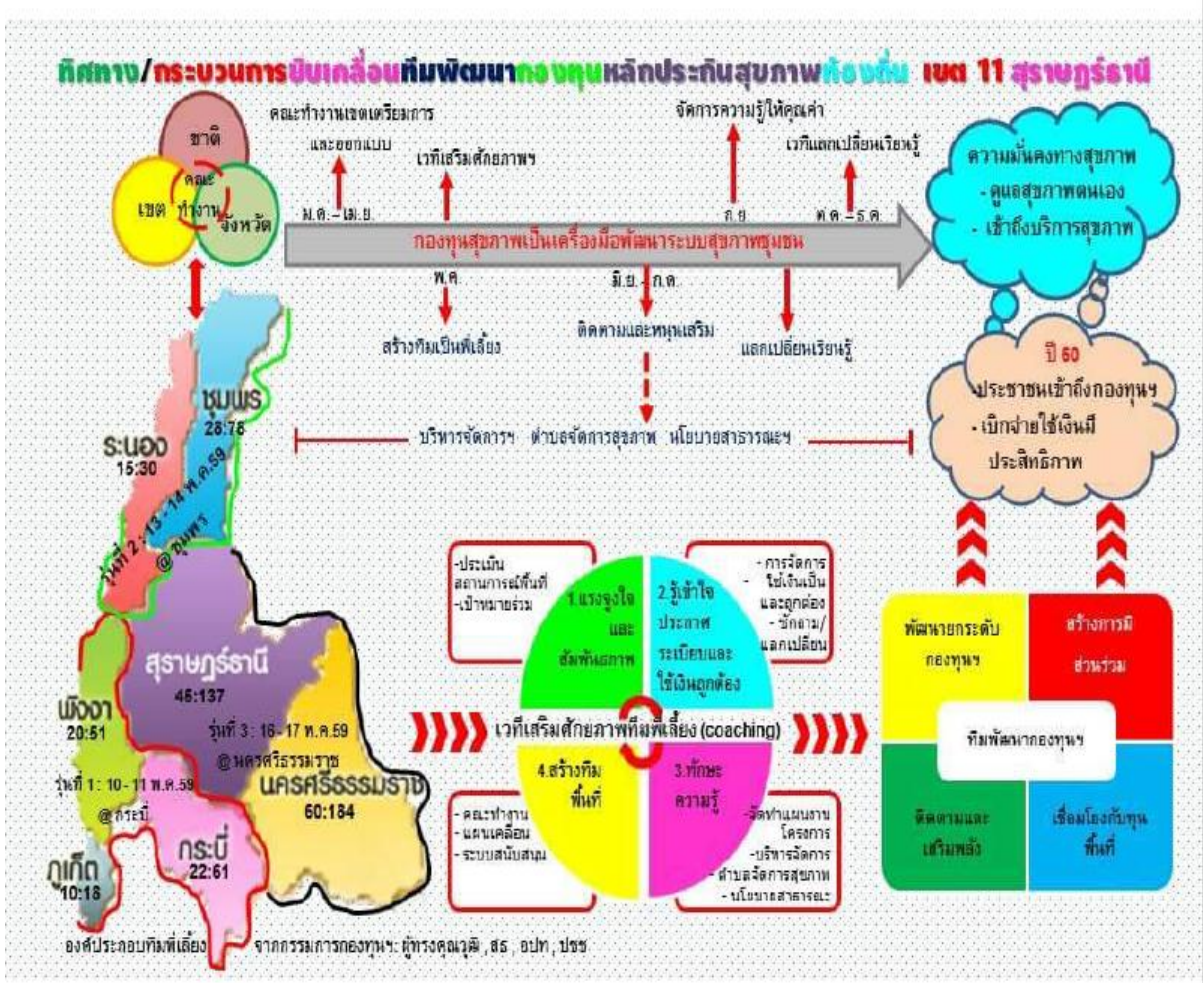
ทิศทาง/กระบวนการขับเคลื่อนทีมพัฒนากองทุนหลักประกันสุขภาพท้องถิ่น เขต 11 สุราษฎร์ธานี

ชาติ
คณะทำงาน
เขต
จังหวัด

คณะทำงานเขตเตรียมการและออกแบบ
เวทีเสริมศักยภาพฯ
จัดการความรู้ให้คุณค่า
เวทีแลกเปลี่ยนเรียนรู้
ม.ค. - เม.ย.
ก.ย.
ต.ค. - ธ.ค.
กองทุนสุขภาพเป็นเครื่องมือพัฒนาระบบสุขภาพชุมชน
พ.ค.
มิ.ย. - ก.ค.
สร้างทีมเป็นพี่เลี้ยง
ติดตามและหนุนเสริม
แลกเปลี่ยนเรียนรู้

ความมั่นคงทางสุขภาพ
- ดูแลสุขภาพตนเอง
- เข้าถึงบริการสุขภาพ

ปี 60
ประชาชนเข้าถึงกองทุนฯ
- เบิกจ่ายใช้เงินมีประสิทธิภาพ

บริหารจัดการฯ ตำบลจัดการสุขภาพ นโยบายสาธารณะฯ

ชุมพร
28:78
ระนอง
15:30
รุ่นที่ 2 : 13 - 14 พ.ค.59
@ ชุมพร
สุราษฎร์ธานี
45:137
รุ่นที่ 3 : 16 - 17 พ.ค.59
@ นครศรีธรรมราช
พังงา
20:51
รุ่นที่ 1 : 10 - 11 พ.ค.59
@ กระบี่
นครศรีธรรมราช
60:184
กระบี่
22:61
ภูเก็ต
10:18
องค์ประกอบทีมพี่เลี้ยง จากกรรมการกองทุนฯ: ผู้ทรงคุณวุฒิ , สธ , อปท , ปชช

-ประเมินสถานการณ์พื้นที่
-เป้าหมายร่วม
1.แรงจูงใจและสัมพันธภาพ
2.รู้เข้าใจประกาศ ระเบียบและใช้เงินถูกต้อง
- การจัดการใช้เงินเป็นและถูกต้อง
- ซักถาม/แลกเปลี่ยน
เวทีเสริมศักยภาพทีมพี่เลี้ยง (coaching)
4.สร้างทีมพื้นที่
3.ทักษะความรู้
- คณะทำงาน
- แผนเคลื่อน
- ระบบสนับสนุน
-จัดทำแผนงานโครงการ
-บริหารจัดการ
- ตำบลจัดการสุขภาพ
- นโยบายสาธารณะ

พัฒนาระดับกองทุนฯ
สร้างการมีส่วนร่วม
ทีมพัฒนากองทุนฯ
ติดตามและเสริมพลัง
เชื่อมโยงกับทุนพื้นที่